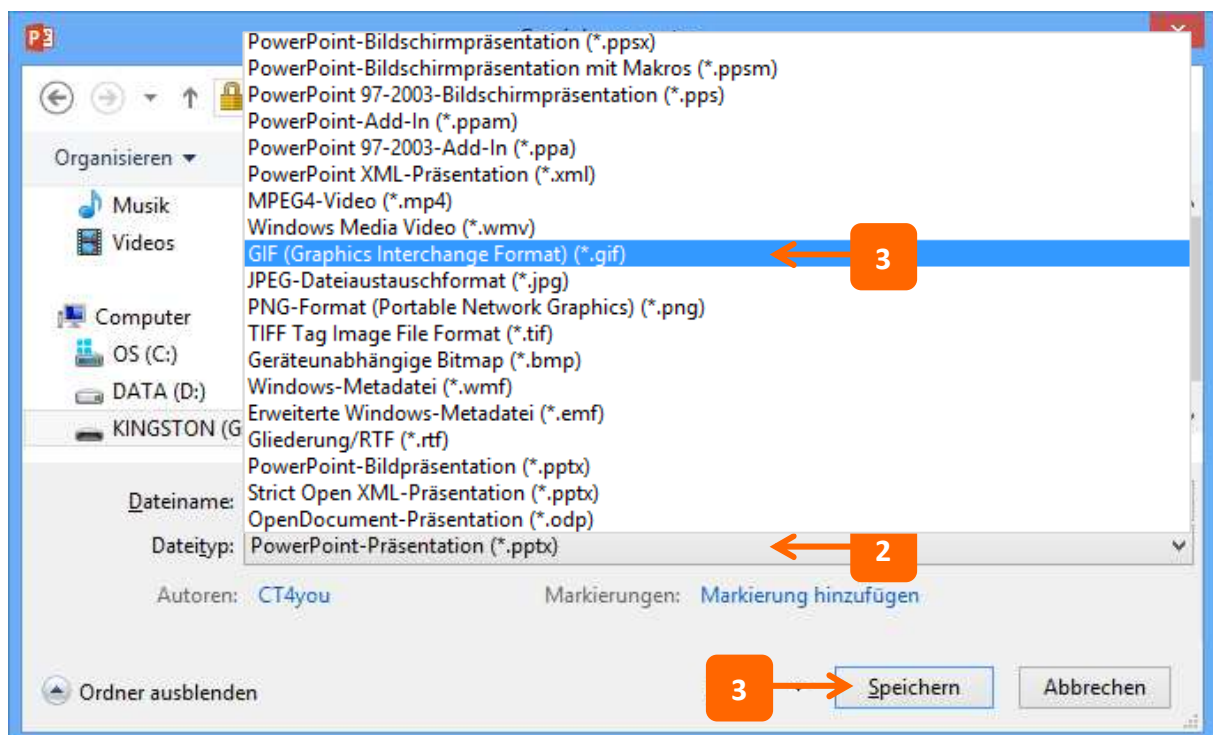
PowerPoint-Bildschirmpräsentation (*.ppsx)
PowerPoint-Bildschirmpräsentation mit Makros (*.ppsm)
PowerPoint 97-2003-Bildschirmpräsentation (*.pps)
PowerPoint-Add-In (*.ppam)
PowerPoint 97-2003-Add-In (*.ppa)
PowerPoint XML-Präsentation (*.xml)
MPEG4-Video (*.mp4)
Windows Media Video (*.wmv)
GIF (Graphics Interchange Format) (*.gif)
JPEG-Dateiaustauschformat (*.jpg)
PNG-Format (Portable Network Graphics) (*.png)
TIFF Tag Image File Format (*.tif)
Geräteunabhängige Bitmap (*.bmp)
Windows-Metadatei (*.wmf)
Erweiterte Windows-Metadatei (*.emf)
Gliederung/RTF (*.rtf)
PowerPoint-Bildpräsentation (*.pptx)
Strict Open XML-Präsentation (*.pptx)
OpenDocument-Präsentation (*.odp)

3

Organisieren

Musik
Videos
Computer
OS (C:)
DATA (D:)
KINGSTON (G

Dateiname:
Dateityp: PowerPoint-Präsentation (*.pptx)

2

Autoren: CT4you
Markierungen: Markierung hinzufügen

Ordner ausblenden

3

Speichern
Abbrechen